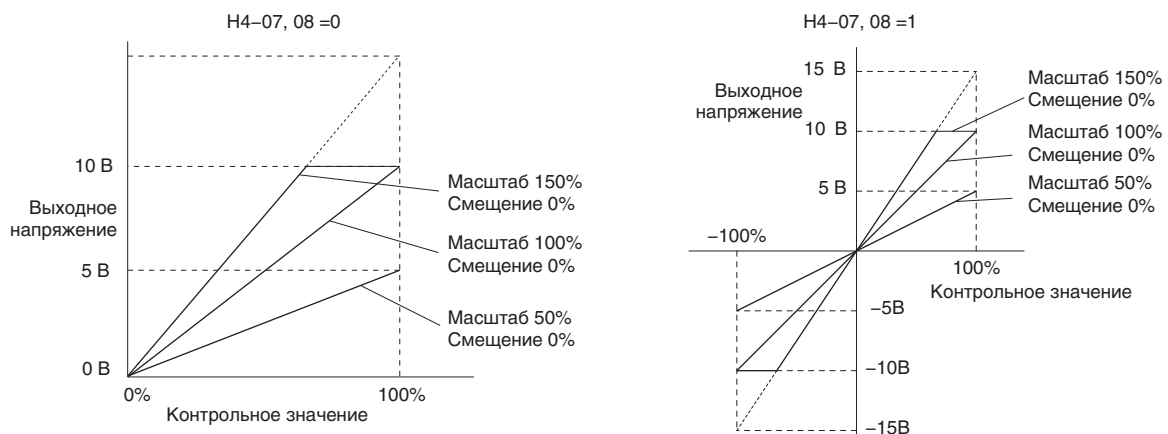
H4–07, 08 =0

10 В

Выходное напряжение

5 В

0 В

0%

100%

Контрольное значение

Масштаб 150%
Смещение 0%

Масштаб 100%
Смещение 0%

Масштаб 50%
Смещение 0%

H4–07, 08 =1

15 В

Выходное напряжение

10 В

5 В

–100%

100%

Контрольное значение

–5В

–10В

–15В

Масштаб 150%
Смещение 0%

Масштаб 100%
Смещение 0%

Масштаб 50%
Смещение 0%